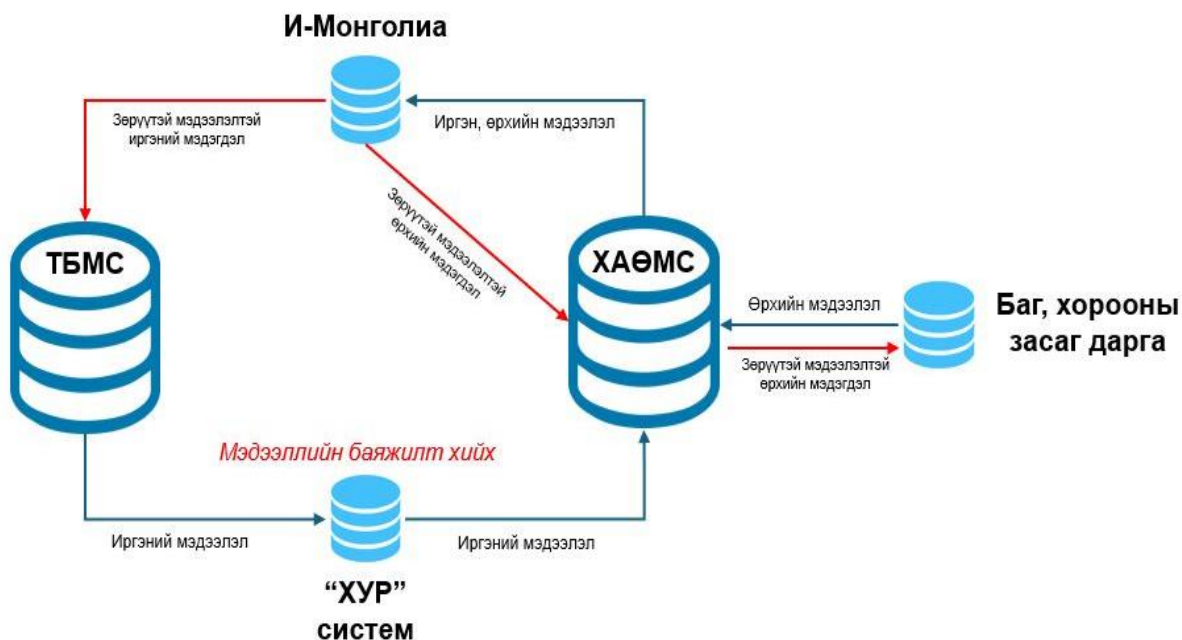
И-Монголиа

Зөрүүтэй мэдээлэлтэй иргэний мэдэгдэл

Иргэн, өрхийн мэдээлэл

Зөрүүтэй мэдээлэлтэй өрхийн мэдэгдэл

ТБМС

ХАӨМС

Өрхийн мэдээлэл

Баг, хорооны засаг дарга

Зөрүүтэй мэдээлэлтэй өрхийн мэдэгдэл

Мэдээллийн баяжилт хийх

Иргэний мэдээлэл

Иргэний мэдээлэл

"ХУР" систем